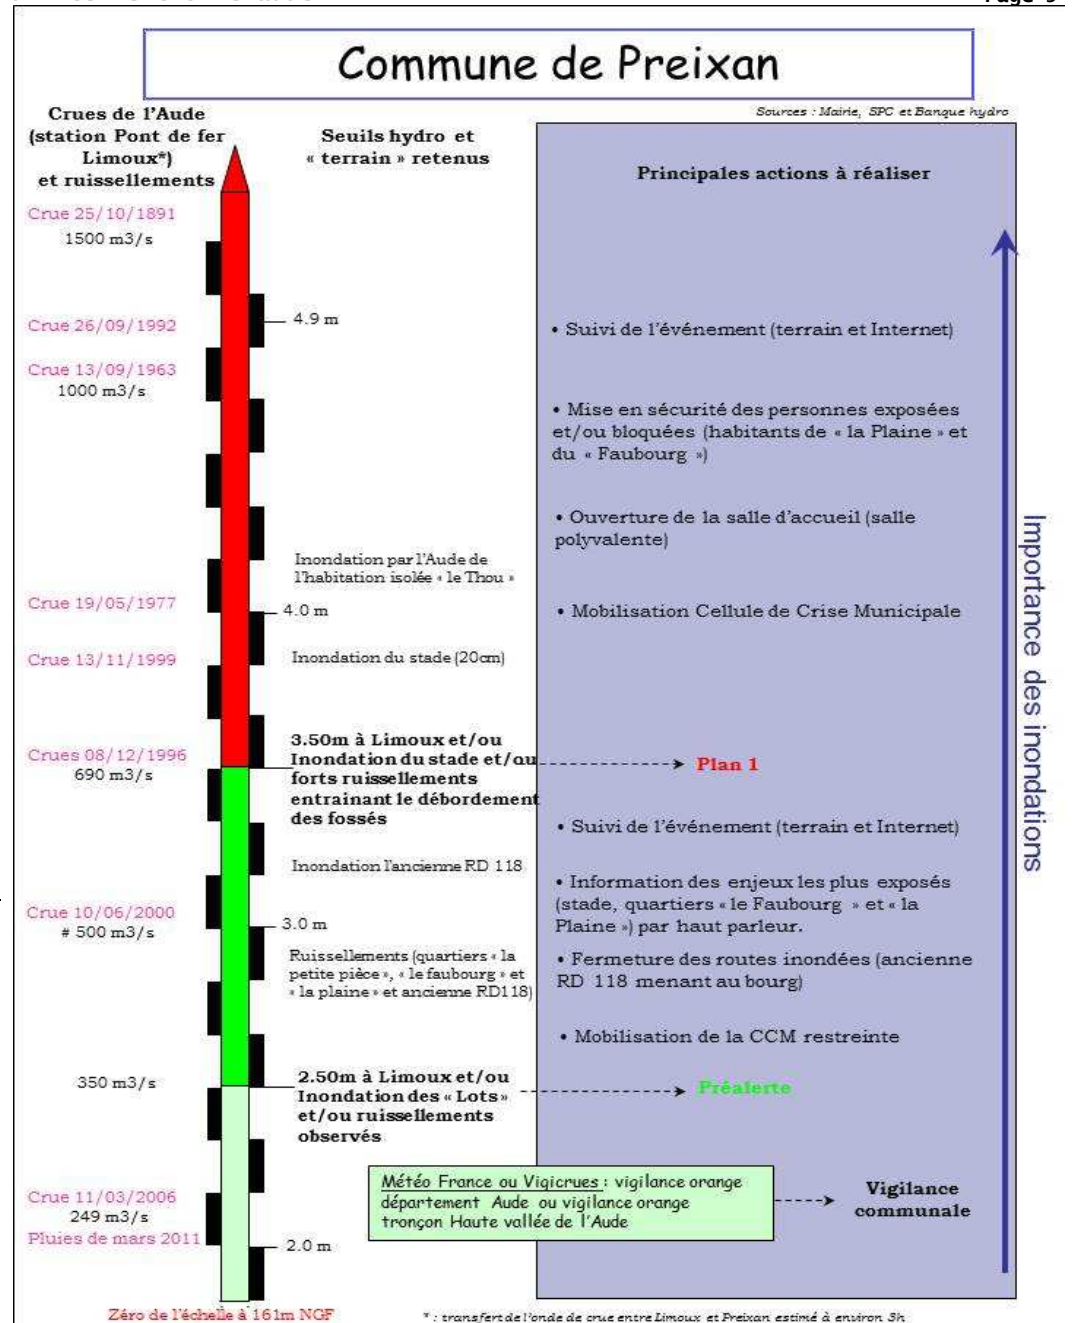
Commune de Preixan

Sources : Mairie, SPC et Banque hydro

Crues de l'Aude (station Pont de fer Limoux*) et ruissellements

Seuils hydro et « terrain » retenus

Principales actions à réaliser

Crue 25/10/1891
1500 m3/s

Crue 26/09/1992

4.9 m

• Suivi de l'événement (terrain et Internet)

Crue 13/09/1963
1000 m3/s

• Mise en sécurité des personnes exposées et/ou bloquées (habitants de « la Plaine » et du « Faubourg »)

• Ouverture de la salle d'accueil (salle polyvalente)

Inondation par l'Aude de l'habitation isolée « le Thou »

Crue 19/05/1977

4.0 m

• Mobilisation Cellule de Crise Municipale

Crue 13/11/1999

Inondation du stade (20cm)

Crues 08/12/1996
690 m3/s

3.50m à Limoux et/ou Inondation du stade et/ou forts ruissellements entrainant le débordement des fossés

Plan 1

• Suivi de l'événement (terrain et Internet)

Inondation l'ancienne RD 118

• Information des enjeux les plus exposés (stade, quartiers « le Faubourg » et « la Plaine ») par haut parleur.

Crue 10/06/2000
# 500 m3/s

3.0 m

Ruissellements (quartiers « la petite pièce », « le faubourg » et « la plaine » et ancienne RD118)

• Fermeture des routes inondées (ancienne RD 118 menant au bourg)

• Mobilisation de la CCM restreinte

350 m3/s

2.50m à Limoux et/ou Inondation des « Lots » et/ou ruissellements observés

Préalerte

Importance des inondations

Crue 11/03/2006
249 m3/s
Pluies de mars 2011

Météo France ou Vigicrues : vigilance orange département Aude ou vigilance orange tronçon Haute vallée de l'Aude

Vigilance communale

2.0 m

Zéro de l'échelle à 161m NGF

* : transfert de l'onde de crue entre Limoux et Preixan estimé à environ 3h